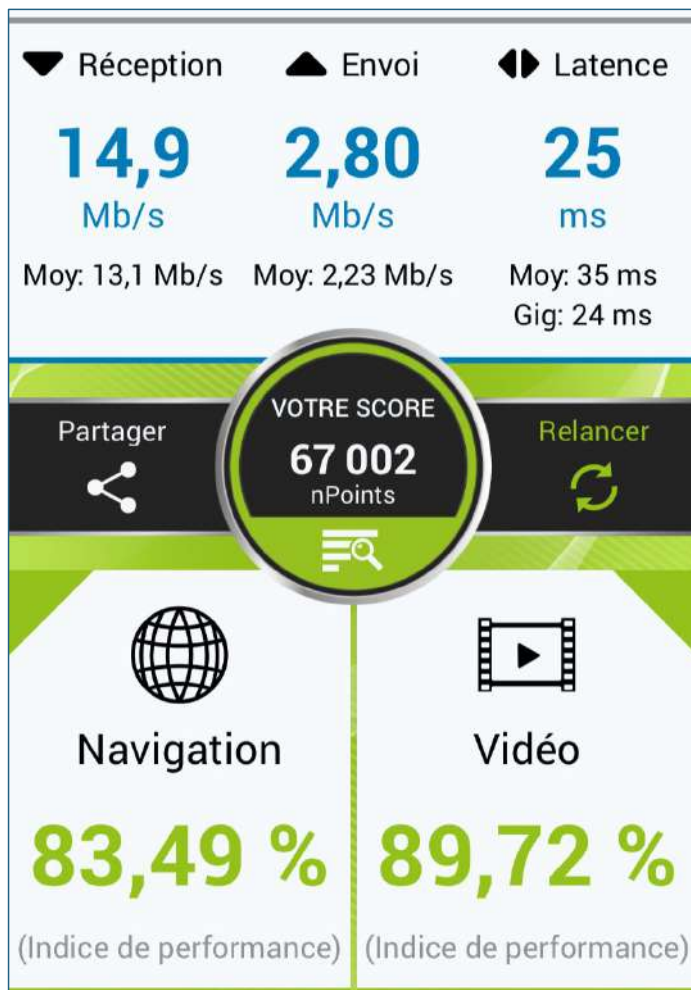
Réception
14,9
Mb/s
Moy: 13,1 Mb/s

Envoi
2,80
Mb/s
Moy: 2,23 Mb/s

Latence
25
ms
Moy: 35 ms
Gig: 24 ms

Partager

VOTRE SCORE
67 002
nPoints

Relancer

Navigation
83,49 %
(Indice de performance)

Vidéo
89,72 %
(Indice de performance)